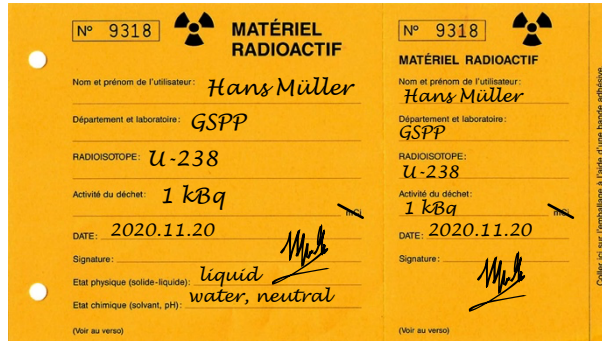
N° 9318

MATÉRIEL RADIOACTIF

Nom et prénom de l'utilisateur: Hans Müller

Département et laboratoire: GSPP

RADIOISOTOPE: U-238

Activité du déchet: 1 kBq mCi

DATE: 2020.11.20

Signature:

Etat physique (solide-liquide): liquid

Etat chimique (solvant, pH): water, neutral

(Voir au verso)

N° 9318

MATÉRIEL RADIOACTIF

Nom et prénom de l'utilisateur: Hans Müller

Département et laboratoire: GSPP

RADIOISOTOPE: U-238

Activité du déchet: 1 kBq mCi

DATE: 2020.11.20

Signature:

(Voir au verso)

Coller ici sur l'emballage à l'aide d'une bande adhésive